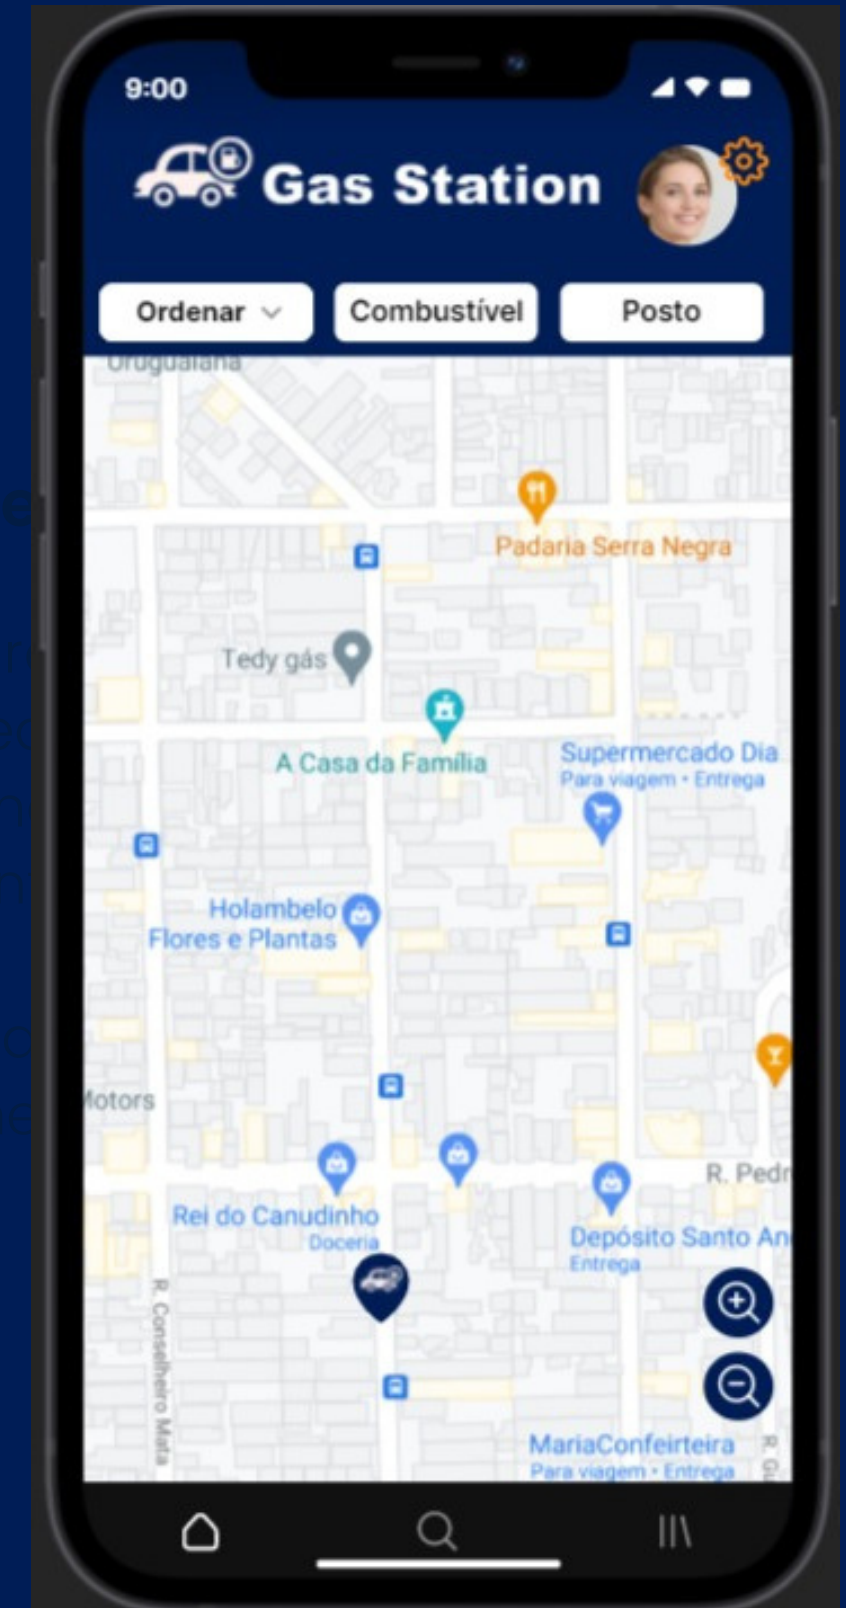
9:00

Gas Station

Ordenar

Combustível

Posto

Uruguaiana

Padaria Serra Negra

Tedy gás

A Casa da Família

Supermercado Dia
Para viagem • Entrega

Holambelo Flores e Plantas

Motors

R. Pedr

Rei do Canudinho
Doceria

Depósito Santo An
Entrega

R. Conselheiro Mata

MariaConfeiteira
Para viagem • Entrega

R. Gu